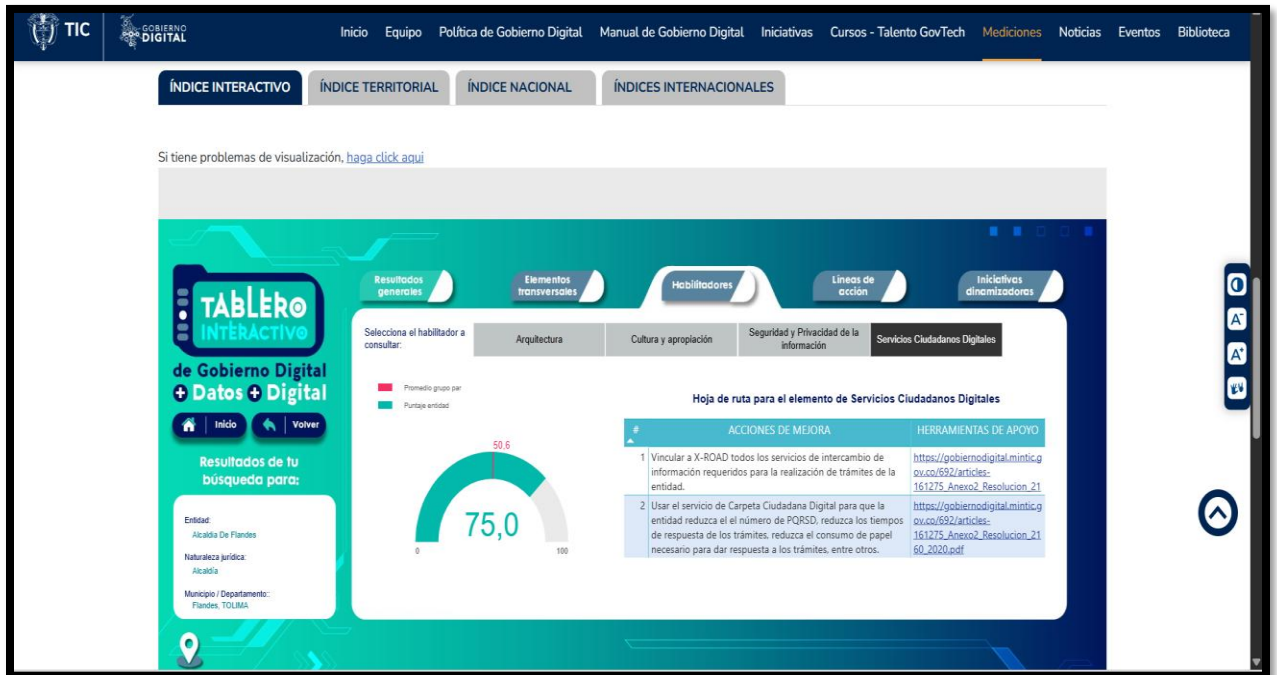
TIC GOBIERNO DIGITAL

Inicio Equipo Política de Gobierno Digital Manual de Gobierno Digital Iniciativas Cursos - Talento GovTech Mediciones Noticias Eventos Biblioteca

ÍNDICE INTERACTIVO ÍNDICE TERRITORIAL ÍNDICE NACIONAL ÍNDICES INTERNACIONALES

Si tiene problemas de visualización, haga click aquí

TABLERO INTERACTIVO de Gobierno Digital + Datos + Digital

Inicio Volver

Resultados de tu búsqueda para:

Entidad: Alcaldía De Flandes

Naturaleza jurídica: Alcaldía

Municipio / Departamento: Flandes, TOLIMA

Resultados generales Elementos transversales Habilitadores Líneas de acción Iniciativas dinamizadoras

Selecciona el habilitador a consultar: Arquitectura Cultura y apropiación Seguridad y Privacidad de la información Servicios Ciudadanos Digitales

Promedio grupo par
Puntaje entidad

50,6

75,0

0 100

Hoja de ruta para el elemento de Servicios Ciudadanos Digitales

| # | ACCIONES DE MEJORA | HERRAMIENTAS DE APOYO |
|---|---|---|
| 1 | Vincular a X-ROAD todos los servicios de intercambio de información requeridos para la realización de trámites de la entidad. | https://gobiernodigital.mintic.gov.co/692/articles-161275_Anexo2_Resolucion_21 |
| 2 | Usar el servicio de Carpeta Ciudadana Digital para que la entidad reduzca el número de PQRSD, reduzca los tiempos de respuesta de los trámites, reduzca el consumo de papel necesario para dar respuesta a los trámites, entre otros. | https://gobiernodigital.mintic.gov.co/692/articles-161275_Anexo2_Resolucion_2160_2020.pdf |